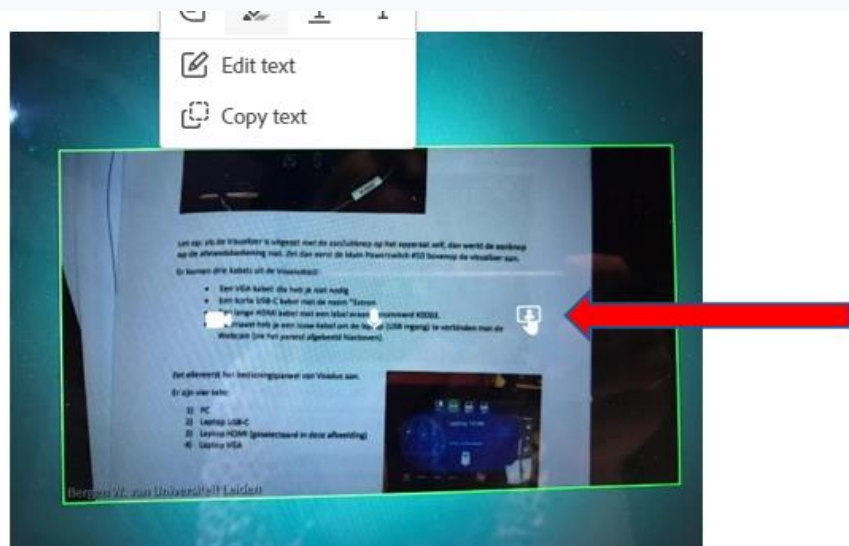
Edit text

Copy text

Let op: als de Visualiser is uitgezet met de aan/uitknop op het apparaat zelf, dan werkt de aanknop op de afstandsbediening niet. Zet dan eerst de Main Powerswitch #50 bovenop de visualiser aan.

Er komen drie kabels uit de Visualiser:

Een VGA kabel: die heb je niet nodig

Een korte USB-C kabel met de naam "Extron

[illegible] langere HDMI kabel met een label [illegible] nummerd #0003.

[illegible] heb je een losse kabel om de laptop (USB ingang) te verbinden met de Webcam (zie het paarsl afgebeeld hierboven).

Zet allereerst het bedieningspaneel van Visualus aan.

Er zijn vier tabs:

1) PC
2) Laptop USB-C
3) Laptop HDMI (geselecteerd in deze afbeelding)
4) Laptop VGA

Bergen W. van Universiteit Leiden